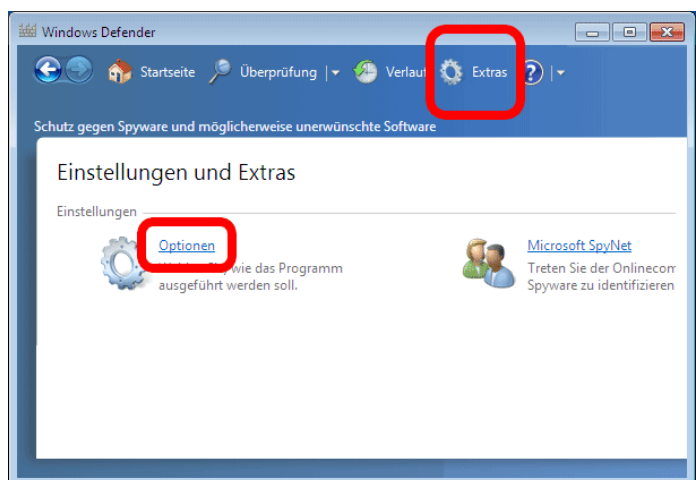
Windows Defender

Startseite Überprüfung | Verlauf Extras |

Schutz gegen Spyware und möglicherweise unerwünschte Software

Einstellungen und Extras

Einstellungen

Optionen
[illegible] wie das Programm ausgeführt werden soll.

Microsoft SpyNet
Treten Sie der Onlinecom Spyware zu identifizieren